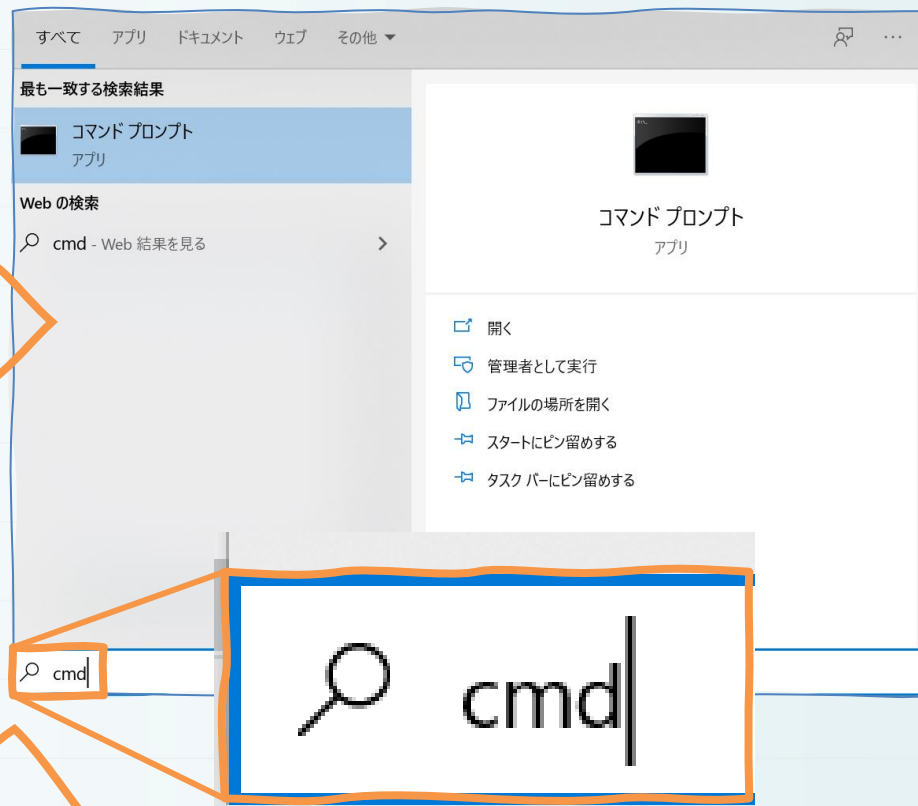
すべて　アプリ　ドキュメント　ウェブ　その他 ▼

最も一致する検索結果

コマンド プロンプト
アプリ

Web の検索

cmd - Web 結果を見る

コマンド プロンプト
アプリ

開く
管理者として実行
ファイルの場所を開く
スタートにピン留めする
タスク バーにピン留めする

cmd

cmd